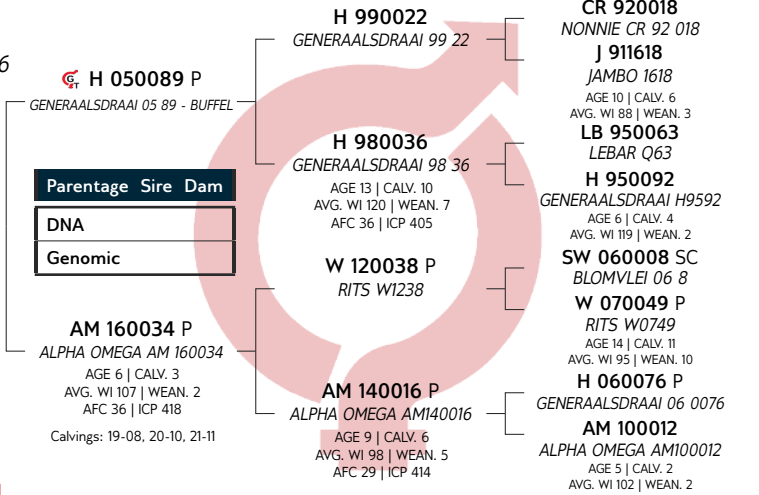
6

H 050089 P
GENERAALSDRAAI 05 89 - BUFFEL

| Parentage | Sire | Dam |
|---|---|---|
| DNA | | |
| Genomic | | |

AM 160034 P
ALPHA OMEGA AM 160034
AGE 6 | CALV. 3
AVG. WI 107 | WEAN. 2
AFC 36 | ICP 418

Calvings: 19-08, 20-10, 21-11

H 990022
GENERAALSDRAAI 99 22

H 980036
GENERAALSDRAAI 98 36
AGE 13 | CALV. 10
AVG. WI 120 | WEAN. 7
AFC 36 | ICP 405

W 120038 P
RITS W1238

AM 140016 P
ALPHA OMEGA AM140016
AGE 9 | CALV. 6
AVG. WI 98 | WEAN. 5
AFC 29 | ICP 414

CR 920018
NONNIE CR 92 018

J 911618
JAMBO 1618
AGE 10 | CALV. 6
AVG. WI 88 | WEAN. 3

LB 950063
LEBAR Q63

H 950092
GENERAALSDRAAI H9592
AGE 6 | CALV. 4
AVG. WI 119 | WEAN. 2

SW 060008 SC
BLOMVLEI 06 8

W 070049 P
RITS W0749
AGE 14 | CALV. 11
AVG. WI 95 | WEAN. 10

H 060076 P
GENERAALSDRAAI 06 0076

AM 100012
ALPHA OMEGA AM100012
AGE 5 | CALV. 2
AVG. WI 102 | WEAN. 2